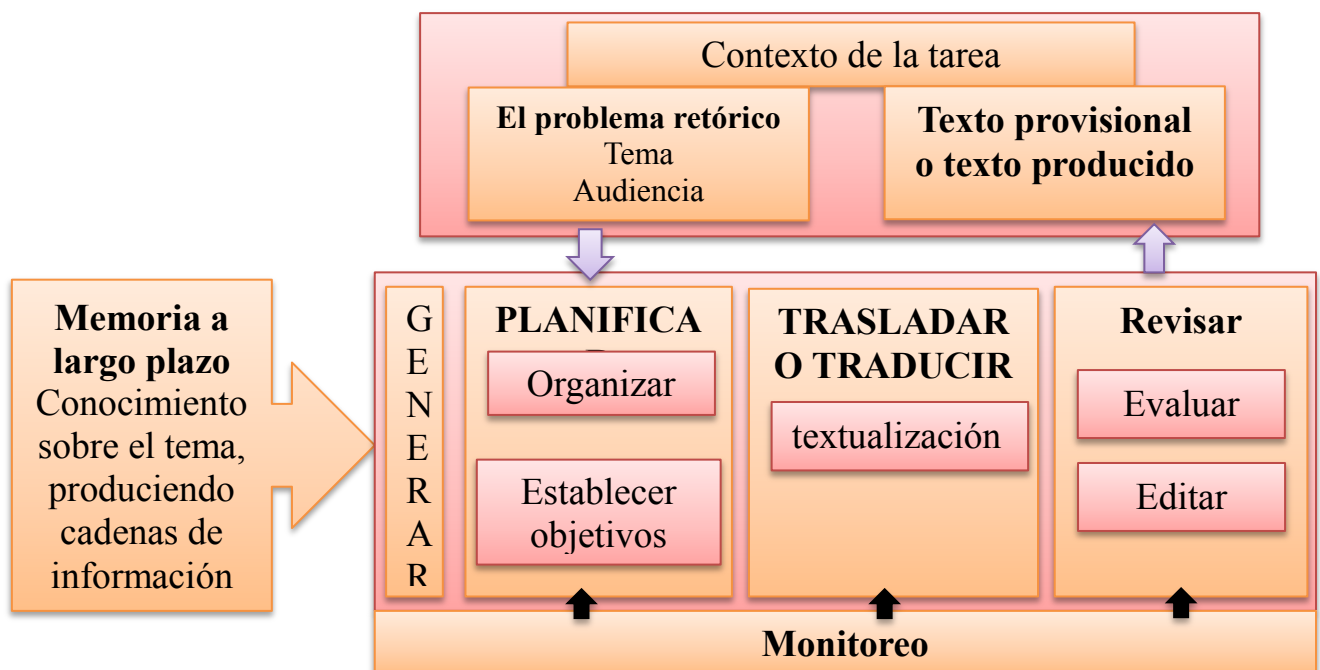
Contexto de la tarea

**El problema retórico**
Tema
Audiencia

**Texto provisional o texto producido**

**Memoria a largo plazo**
Conocimiento sobre el tema, produciendo cadenas de información

G
E
N
E
R
A
R

**PLANIFICA**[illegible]

Organizar

Establecer objetivos

**TRASLADAR O TRADUCIR**

textualización

**Revisar**

Evaluar

Editar

**Monitoreo**